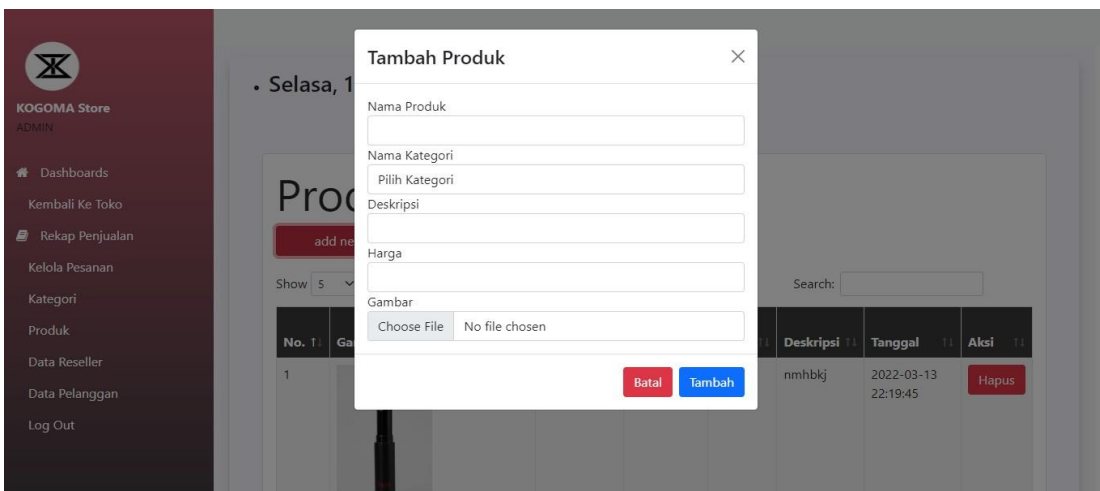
KOGOMA Store
ADMIN

Dashboards
Kembali Ke Toko
Rekap Penjualan
Kelola Pesanan
Kategori
Produk
Data Reseller
Data Pelanggan
Log Out

. Selasa, 1

Prod

add ne

Show 5

Search:

| No. | Ga | | | | Deskripsi | Tanggal | Aksi |
|---|---|---|---|---|---|---|---|
| 1 | | | | | nmhbkj | 2022-03-13 22:19:45 | Hapus |

Tambah Produk

Nama Produk

Nama Kategori
Pilih Kategori

Deskripsi

Harga

Gambar
Choose File No file chosen

Batal Tambah